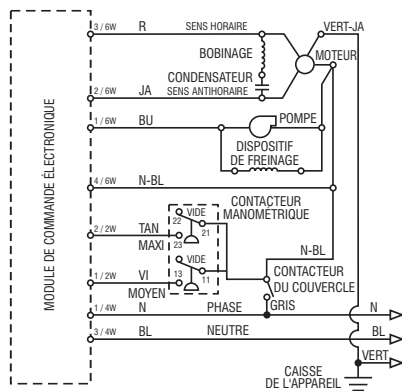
MODULE DE COMMANDE ÉLECTRONIQUE

3 / 6W R SENS HORAIRE
VERT-JA
BOBINAGE
MOTEUR
CONDENSATEUR
2 / 6W JA SENS ANTIHORAIRE
1 / 6W BU
POMPE
DISPOSITIF DE FREINAGE
4 / 6W N-BL
CONTACTEUR MANOMÉTRIQUE
VIDE
22
21
2 / 2W TAN
MAXI
23
N-BL
VIDE
13
1 / 2W VI
11
CONTACTEUR DU COUVERCLE
MOYEN
GRIS
1 / 4W N PHASE
N
3 / 4W BL NEUTRE
BL
VERT
CAISSE DE L'APPAREIL